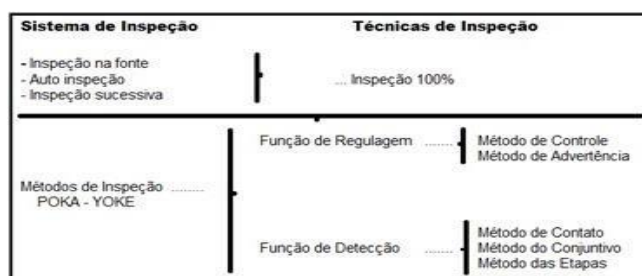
Sistema de Inspeção

Técnicas de Inspeção

- Inspeção na fonte
- Auto inspeção
- Inspeção sucessiva

..... Inspeção 100%

Métodos de Inspeção .......
POKA - YOKE

Função de Regulagem .......

Método de Controle
Método de Advertência

Função de Detecção .......

Método de Contato
Método do Conjuntivo
Método das Etapas